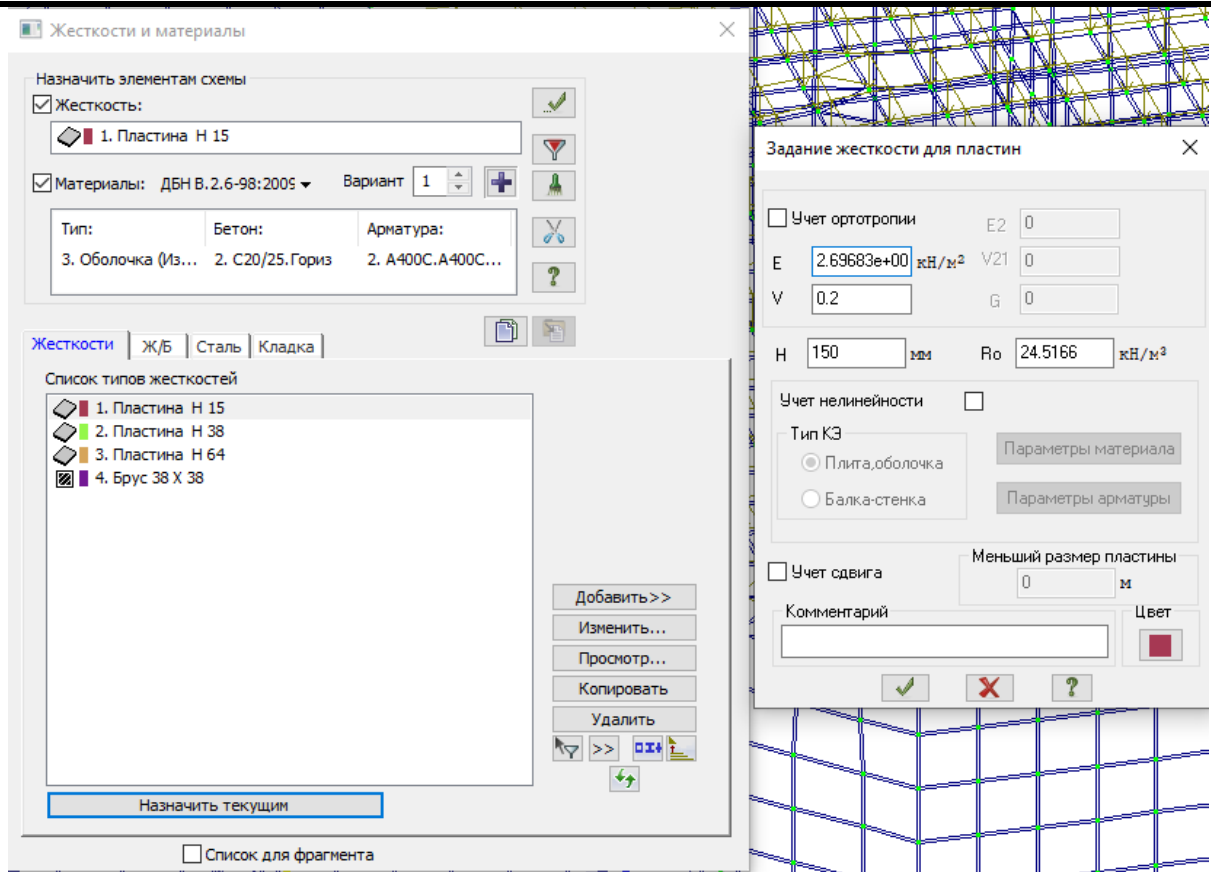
Жесткости и материалы

Назначить элементам схемы

Жесткость:

1. Пластина H 15

Материалы: ДБН В.2.6-98:2009

Вариант 1

| Тип: | Бетон: | Арматура: |
|---|---|---|
| 3. Оболочка (Из... | 2. C20/25.Гориз | 2. A400C.A400C... |

Жесткости | Ж/Б | Сталь | Кладка

Список типов жесткостей

1. Пластина H 15
2. Пластина H 38
3. Пластина H 64
4. Брус 38 X 38

Добавить>>
Изменить...
Просмотр...
Копировать
Удалить
>>

Назначить текущим

Список для фрагмента

Задание жесткости для пластин

Учет ортотропии
E2 0
E 2.69683e+00 кН/м²
V21 0
V 0.2
G 0

H 150 мм
Ro 24.5166 кН/м³

Учет нелинейности

Тип КЭ
Плита,оболочка
Балка-стенка

Параметры материала
Параметры арматуры

Учет сдвига

Меньший размер пластины
0 м

Комментарий

Цвет